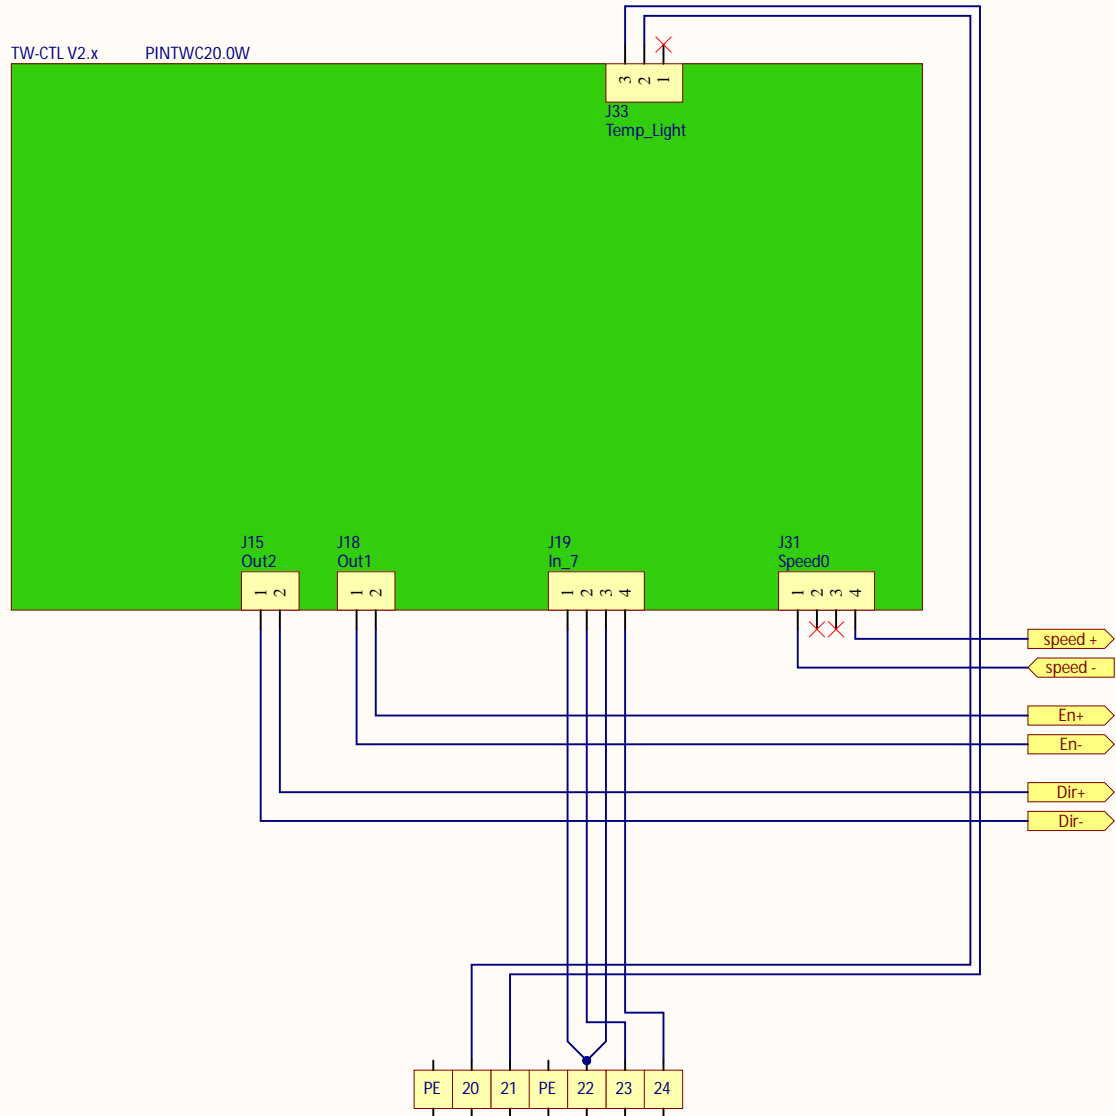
TW-CTL V2.x PINTWC20.0W

3 2 1
J33
Temp_Light

J15
Out2
1 2

J18
Out1
1 2

J19
In_7
1 2 3 4

J31
Speed0
1 2 3 4

speed +
speed -
En+
En-
Dir+
Dir-

| PE | 20 | 21 | PE | 22 | 23 | 24 |
|---|---|---|---|---|---|---|